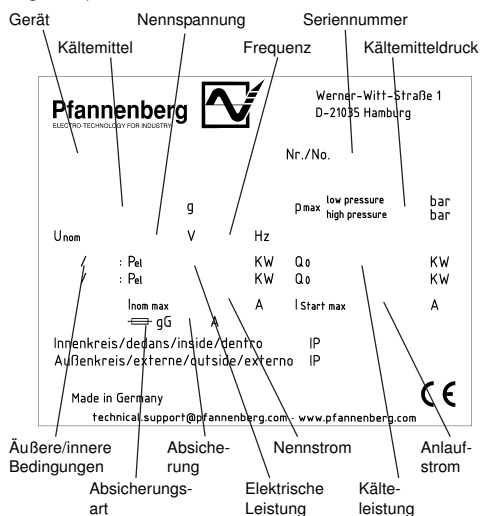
Gerät

Nennspannung

Seriennummer

Kältemittel

Frequenz

Kältemitteldruck

Pfannenberg
ELECTRO-TECHNOLOGY FOR INDUSTRY

Werner-Witt-Straße 1
D-21035 Hamburg

Nr./No.

g

$p_{max}$ low pressure bar
high pressure bar

$U_{nom}$ V Hz

/ : $P_{el}$ KW $Q_0$ KW
/ : $P_{el}$ KW $Q_0$ KW

$I_{nom\ max}$ A $I_{Start\ max}$ A
gG A

Innenkreis/dedans/inside/dentro IP
Außenkreis/externe/outside/externo IP

Made in Germany

technical.support@pfannenberg.com - www.pfannenberg.com

CE

Äußere/innere Bedingungen

Absicherung

Nennstrom

Anlaufstrom

Absicherungsart

Elektrische Leistung

Kälteleistung